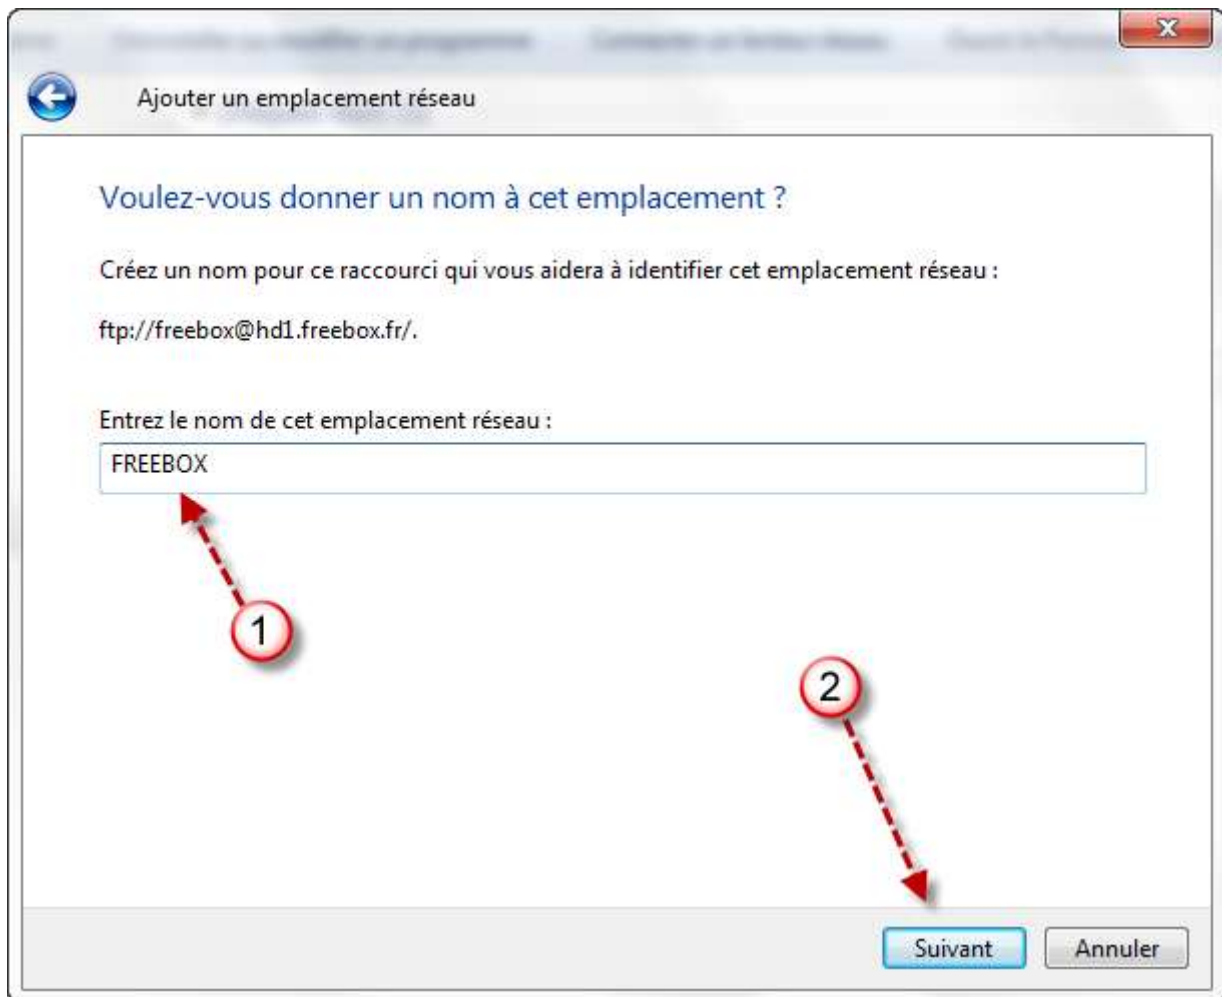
Ajouter un emplacement réseau

Voulez-vous donner un nom à cet emplacement ?

Créez un nom pour ce raccourci qui vous aidera à identifier cet emplacement réseau :

ftp://freebox@hd1.freebox.fr/.

Entrez le nom de cet emplacement réseau :

FREEBOX

1

2

Suivant

Annuler